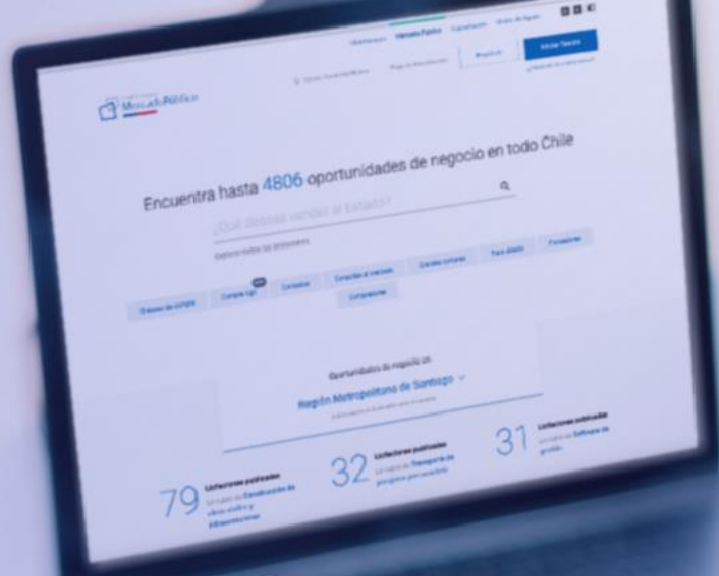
MercadoPúblico

Mercado Público

Iniciar Sesión

Encuentra hasta 4806 oportunidades de negocio en todo Chile

¿Qué deseas venderle al estado?

Oportunidades de negocio en:

Región Metropolitana de Santiago

79 Licitaciones publicadas

32 Licitaciones publicadas

31 Licitaciones publicadas